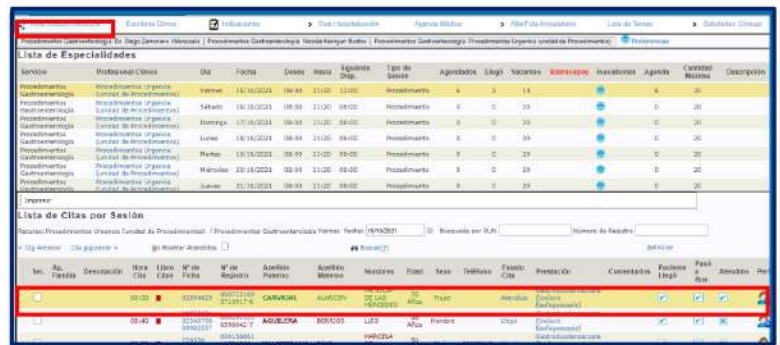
Escritorio Clínico | Indicaciones | Toma Hospitalización | Agenda Médica | Alta/Toma Ambulatorio | Lista de Tareas | Solicitudes Clínicas

Procedimientos Gastroenterología Dr. Diego Zamorano Villanueva | Procedimientos Gastroenterología Nicolás Kerrigan Bustos | Procedimientos Gastroenterología Procedimientos Urgencia (unidad de Procedimientos) | Preferencias

Lista de Especialidades

| Servicio | Profesional Clínico | Día | Fecha | Desde | Hasta | Siguiente Disp. | Tipo de Sesión | Agendados | Llegó | Vacantes | Sobrecupos | Inasistentes | Agenda | Cantidad Máxima | Descripción |
|---|---|---|---|---|---|---|---|---|---|---|---|---|---|---|---|
| Procedimientos Gastroenterología | Procedimientos Urgencia (unidad de Procedimientos) | Viernes | 15/10/2021 | 08:00 | 21:00 | 08:00 | Procedimiento | 6 | 3 | 14 | | | 6 | 20 | |
| Procedimientos Gastroenterología | Procedimientos Urgencia (unidad de Procedimientos) | Sábado | 16/10/2021 | 08:00 | 21:00 | 08:00 | Procedimiento | 0 | 0 | 20 | | | 0 | 20 | |
| Procedimientos Gastroenterología | Procedimientos Urgencia (unidad de Procedimientos) | Domingo | 17/10/2021 | 08:00 | 21:00 | 08:00 | Procedimiento | 0 | 0 | 20 | | | 0 | 20 | |
| Procedimientos Gastroenterología | Procedimientos Urgencia (unidad de Procedimientos) | Lunes | 18/10/2021 | 08:00 | 21:00 | 08:00 | Procedimiento | 0 | 0 | 20 | | | 0 | 20 | |
| Procedimientos Gastroenterología | Procedimientos Urgencia (unidad de Procedimientos) | Martes | 19/10/2021 | 08:00 | 21:00 | 08:00 | Procedimiento | 0 | 0 | 20 | | | 0 | 20 | |
| Procedimientos Gastroenterología | Procedimientos Urgencia (unidad de Procedimientos) | Miércoles | 20/10/2021 | 08:00 | 21:00 | 08:00 | Procedimiento | 0 | 0 | 20 | | | 0 | 20 | |
| Procedimientos Gastroenterología | Procedimientos Urgencia (unidad de Procedimientos) | Jueves | 21/10/2021 | 08:00 | 21:00 | 08:00 | Procedimiento | 0 | 0 | 20 | | | 0 | 20 | |

Imprimir

Lista de Citas por Sesión

Pacientes Procedimientos Urgencia (unidad de Procedimientos) / Procedimientos Gastroenterología Viernes Fecha: 15/10/2021 Búsqueda por RUN: Número de Registro:

« Día Anterior | Día siguiente » | No Mostrar Atendidos | Buscar | Refrescar

| Sel. | Ag. Familia | Descripción | Hora Cita | Libre Cita | Nº de Ficha | Nº de Registro | Apellido Paterno | Apellido Materno | Nombres | Edad | Sexo | Teléfono | Estado Cita | Prestación | Comentarios | Paciente Llegó | Pasó a Box | Atendido |
|---|---|---|---|---|---|---|---|---|---|---|---|---|---|---|---|---|---|---|
| | | | 08:00 | | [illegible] | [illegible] | CARVAJAL | ALARCÓN | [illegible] DE LAS MERCEDES | 70 Años | Mujer | | Atendido | Gastroduodenoscopía (Incluye Esofagoscopía) | | | | |
| | | | 08:40 | | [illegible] | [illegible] | AGUILERA | BERRÍOS | LUIS | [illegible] Años | Hombre | | Llegó | Gastroduodenoscopía (Incluye Esofagoscopía) | | | | |
| | | | | | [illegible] | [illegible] | | | MARCELA | | | | | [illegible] | | | | |